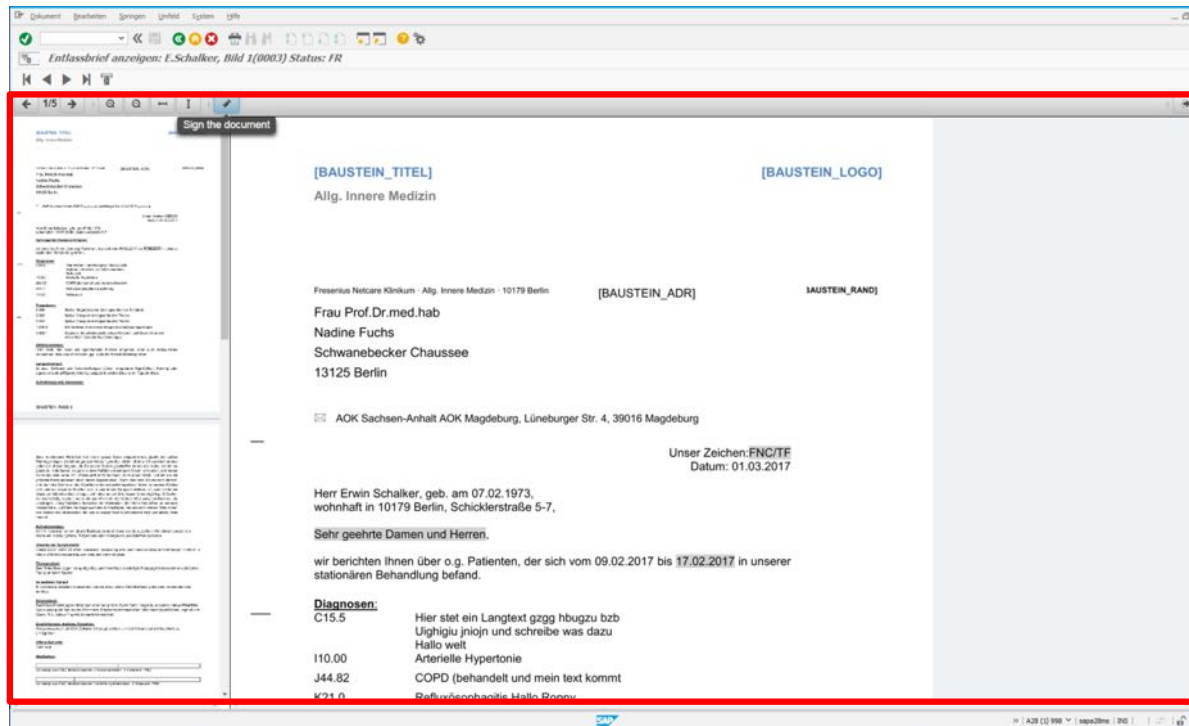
Dokument Bearbeiten Springen Umfeld System Hilfe

Entlassbrief anzeigen: E.Schalker, Bild 1(0003) Status: FR

1/5

Sign the document

[BAUSTEIN_TITEL]

[BAUSTEIN_LOGO]

Allg. Innere Medizin

Fresenius Netcare Klinikum · Allg. Innere Medizin · 10179 Berlin

[BAUSTEIN_ADR]

BAUSTEIN_RAND]

Frau Prof.Dr.med.hab
Nadine Fuchs
Schwanebecker Chaussee
13125 Berlin

AOK Sachsen-Anhalt AOK Magdeburg, Lüneburger Str. 4, 39016 Magdeburg

Unser Zeichen:FNC/TF
Datum: 01.03.2017

Herr Erwin Schalker, geb. am 07.02.1973,
wohnhaft in 10179 Berlin, Schicklerstraße 5-7,

Sehr geehrte Damen und Herren,

wir berichten Ihnen über o.g. Patienten, der sich vom 09.02.2017 bis 17.02.2017 in unserer stationären Behandlung befand.

Diagnosen:

| | |
|---|---|
| C15.5 | Hier stet ein Langtext gzgg hbugzu bzb Ughigiu jniojn und schreibe was dazu Hallo welt |
| I10.00 | Arterielle Hypertonie |
| J44.82 | COPD (behandelt und mein text kommt |
| K21.0 | Refluxösophagitis Hallo Ronny |

A28 (1) 998 | sape28ms | INS